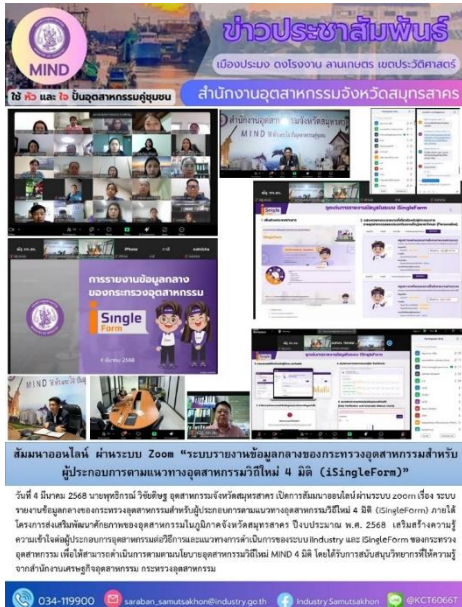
MIND

ข่าวประชาสัมพันธ์

เมืองประมง ดงโรงงาน ลานเกษตร เขตประวัติศาสตร์

ใช้ หัว และ ใจ ปั้นอุตสาหกรรมคู่ชุมชน

สำนักงานอุตสาหกรรมจังหวัดสมุทรสาคร

การรายงานข้อมูลกลาง
ของกระทรวงอุตสาหกรรม

iSingle Form

4 มีนาคม 2568

สัมมนาออนไลน์ ผ่านระบบ Zoom "ระบบรายงานข้อมูลกลางของกระทรวงอุตสาหกรรมสำหรับผู้ประกอบการตามแนวทางอุตสาหกรรมวิถีใหม่ 4 มิติ (iSingleForm)"

วันที่ 4 มีนาคม 2568 นายพุทธิกรณ์ วิชัยดิษฐ อุตสาหกรรมจังหวัดสมุทรสาคร เปิดการสัมมนาออนไลน์ผ่านระบบ zoom เรื่อง ระบบรายงานข้อมูลกลางของกระทรวงอุตสาหกรรมสำหรับผู้ประกอบการตามแนวทางอุตสาหกรรมวิถีใหม่ 4 มิติ (iSingleForm) ภายใต้โครงการส่งเสริมพัฒนาศักยภาพของอุตสาหกรรมในภูมิภาคจังหวัดสมุทรสาคร ปีงบประมาณ พ.ศ. 2568 เสริมสร้างความรู้ความเข้าใจต่อผู้ประกอบการอุตสาหกรรมต่อวิธีการและแนวทางการดำเนินการของระบบ iIndustry และ iSingleForm ของกระทรวงอุตสาหกรรม เพื่อให้สามารถดำเนินการตามตามนโยบายอุตสาหกรรมวิถีใหม่ MIND 4 มิติ โดยได้รับการสนับสนุนวิทยากรที่ให้ความรู้จากสำนักงานเศรษฐกิจอุตสาหกรรม กระทรวงอุตสาหกรรม

034-119900 saraban_samutsakhon@industry.go.th Industry Samutsakhon @KCT6066T